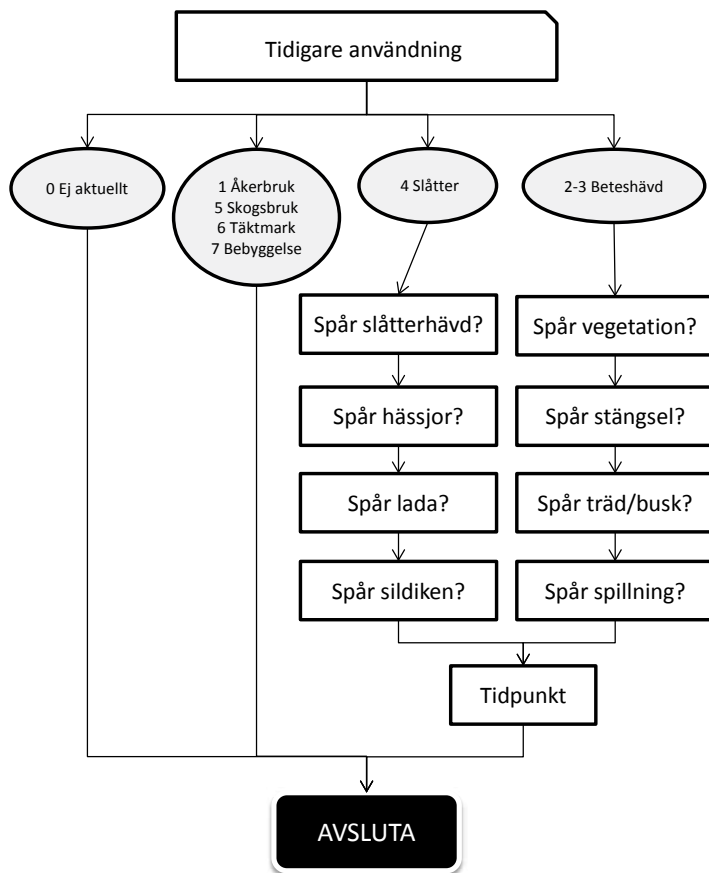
Tidigare användning

0 Ej aktuellt

1 Åkerbruk
5 Skogsbruk
6 Täktmark
7 Bebyggelse

4 Slåtter

2-3 Beteshävd

Spår slåtterhävd?

Spår hässjor?

Spår lada?

Spår sildiken?

Spår vegetation?

Spår stängsel?

Spår träd/busk?

Spår spillning?

Tidpunkt

AVSLUTA